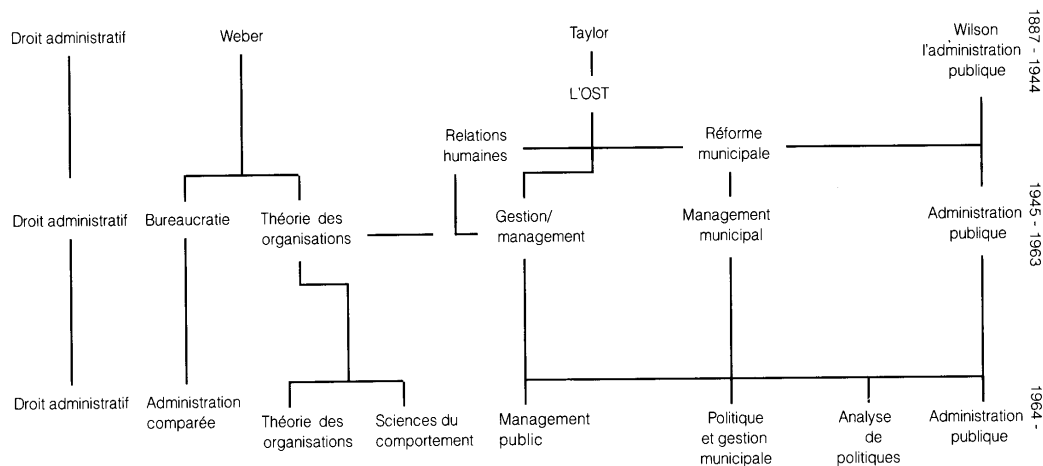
Droit administratif

Weber

Taylor

L'OST

Wilson l'administration publique

1887 - 1944

Relations humaines

Réforme municipale

Droit administratif

Bureaucratie

Théorie des organisations

Gestion/ management

Management municipal

Administration publique

1945 - 1963

Droit administratif

Administration comparée

Théorie des organisations

Sciences du comportement

Management public

Politique et gestion municipale

Analyse de politiques

Administration publique

1964 -